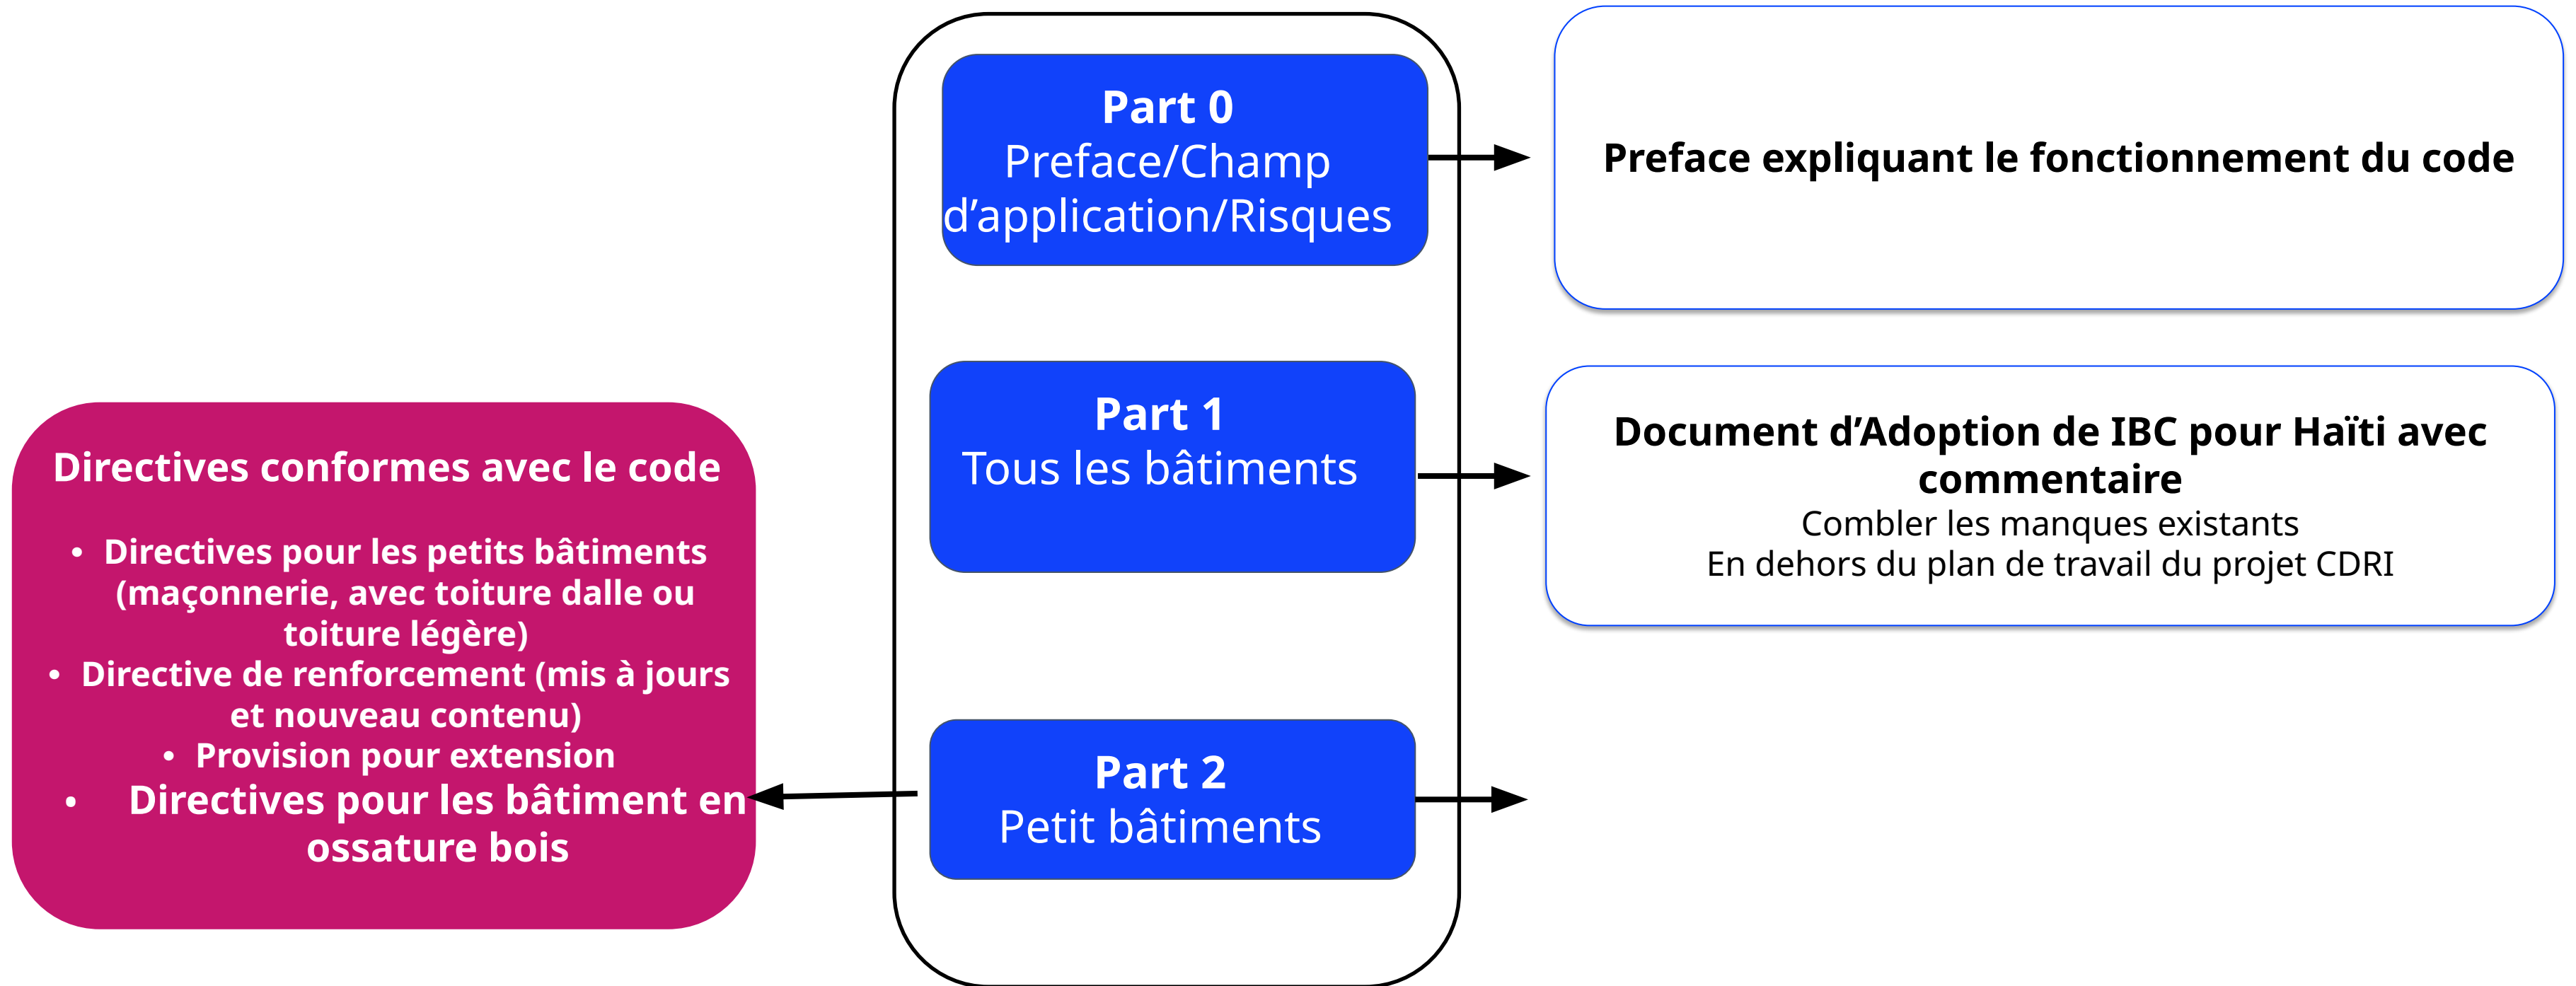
Part 0
Preface/Champ d’application/Risques

Preface expliquant le fonctionnement du code

Part 1
Tous les bâtiments

Document d’Adoption de IBC pour Haïti avec commentaire
Combler les manques existants
En dehors du plan de travail du projet CDRI

Directives conformes avec le code

- Directives pour les petits bâtiments (maçonnerie, avec toiture dalle ou toiture légère)
- Directive de renforcement (mis à jours et nouveau contenu)
- Provision pour extension
- Directives pour les bâtiment en ossature bois

Part 2
Petit bâtiments